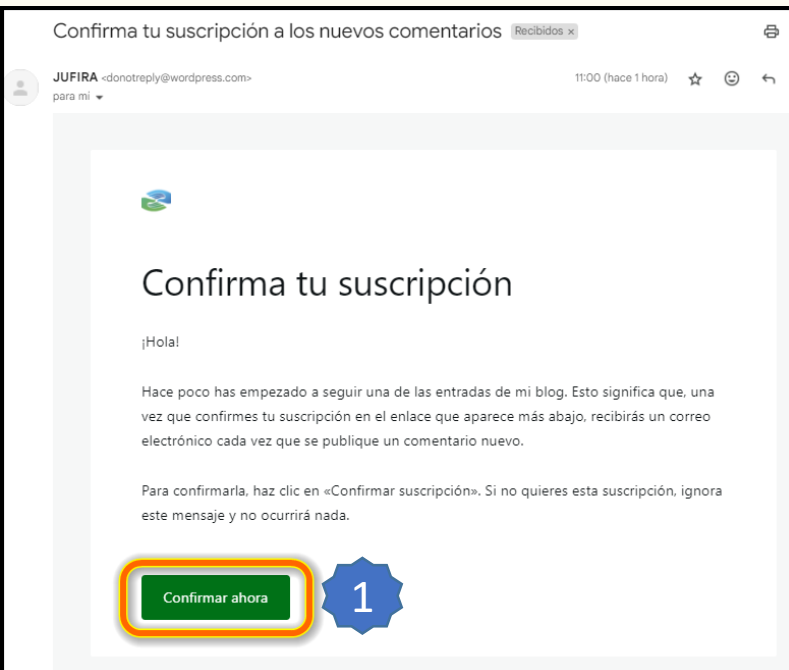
Confirma tu suscripción a los nuevos comentarios Recibidos ×

JUFIRA <donotreply@wordpress.com>
para mí

11:00 (hace 1 hora)

Confirma tu suscripción

¡Hola!

Hace poco has empezado a seguir una de las entradas de mi blog. Esto significa que, una vez que confirmes tu suscripción en el enlace que aparece más abajo, recibirás un correo electrónico cada vez que se publique un comentario nuevo.

Para confirmarla, haz clic en «Confirmar suscripción». Si no quieres esta suscripción, ignora este mensaje y no ocurrirá nada.

Confirmar ahora

1